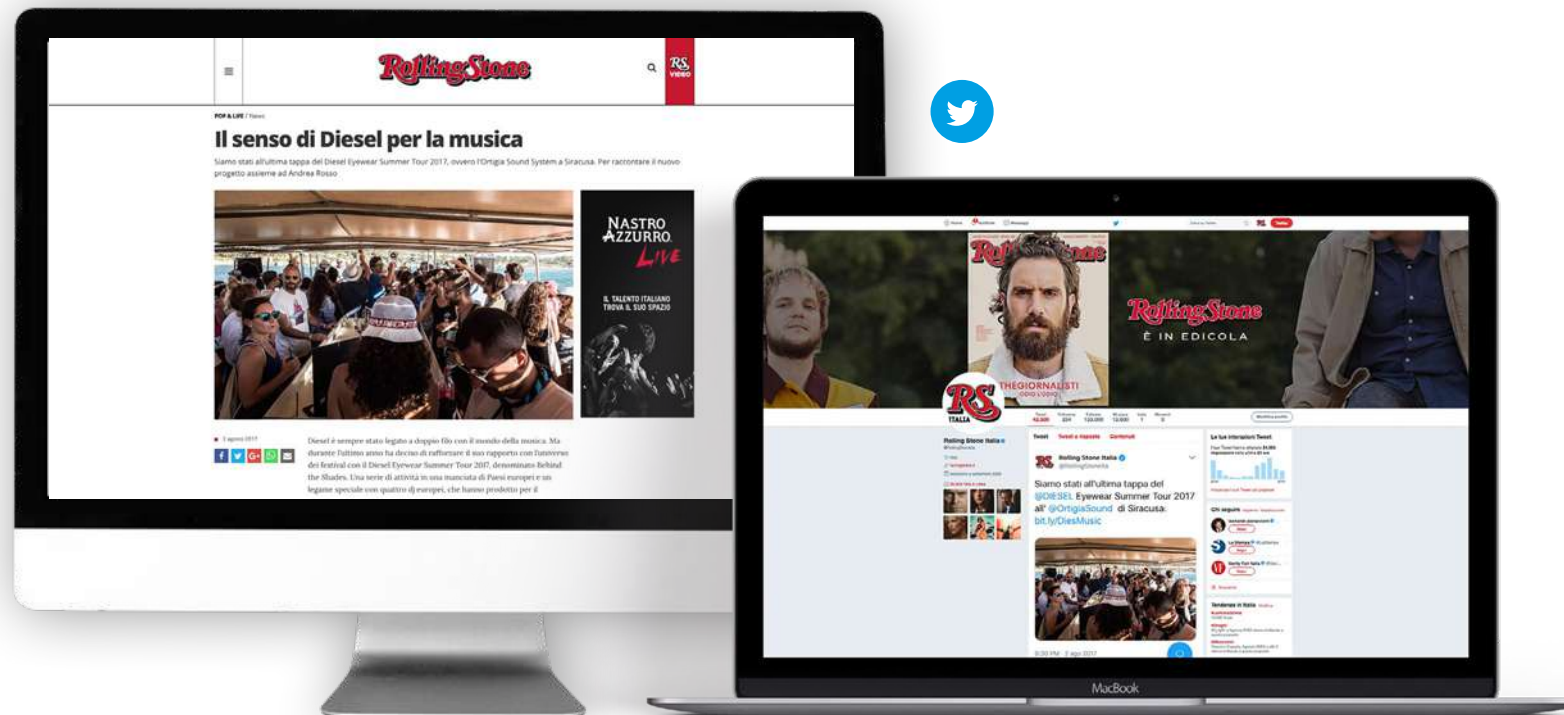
Rolling Stone

RS VIDEO

POP & LIVE / News

Il senso di Diesel per la musica

Siamo stati all'ultima tappa del Diesel Eyewear Summer Tour 2017, ovvero l'Ortigia Sound System a Siracusa. Per raccontare il nuovo progetto assieme ad Andrea Rosso

NASTRO AZZURRO LIVE

IL TALENTO ITALIANO TROVA IL SUO SPAZIO

Diesel è sempre stato legato a doppio filo con il mondo della musica. Ma durante l'ultimo anno ha deciso di rafforzare il suo rapporto con l'universo dei festival con il Diesel Eyewear Summer Tour 2017, denominato Behind the Shades. Una serie di attività in una manciata di Paesi europei e un legame speciale con quattro dj europei, che hanno prodotto per il

Rolling Stone

THEGIORNALISTI

Rolling Stone

È IN EDICOLA

RS ITALIA

Rolling Stone Italia

Tweet

Rolling Stone Italia

Siamo stati all'ultima tappa del @DIESEL Eyewear Summer Tour 2017 all' @OrtigiaSound di Siracusa: bit.ly/DiesMusic

Chi seguire

Tendenze in Italia

MacBook